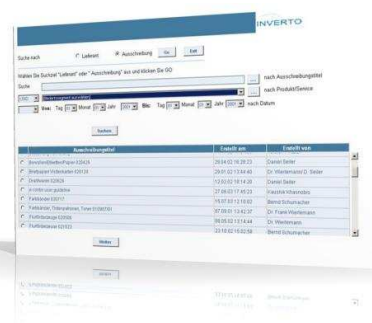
INVERTO

Suche nach Lieferant Ausschreibung Go Exit

Wählen Sie Suchziel "Lieferant" oder "Ausschreibung" aus und klicken Sie GO

Suche nach Ausschreibungstitel

nach Produkt/Service

Von: Tag Monat Jahr Bis: Tag Monat Jahr nach Datum

Suchen

| | Ausschreibungstitel | Erstellt am | Erstellt von |
|---|---|---|---|
| | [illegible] | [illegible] | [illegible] |
| | Benzin/Diesel/Papier 020424 | 26.04.02 16:28:23 | Daniel Seiler |
| | Briefpapier Vollformular 020124 | 29.01.02 13:44:40 | Dr. Wiedemann D. Seiler |
| | Druckwaren 020626 | 13.06.02 18:14:26 | Daniel Seiler |
| | e-coffee user guideline | 27.06.02 17:45:23 | Kaushik Khanindro |
| | Fahrzeuge 020717 | 16.07.02 13:16:02 | Bernd Schumacher |
| | Fahrzeuge, Dienstwagen, Timer 01062001 | 07.09.01 13:42:37 | Dr. Frank Wiedemann |
| | Flurförderzeuge 020305 | 06.05.02 13:14:44 | Dr. Wiedemann |
| | Flurförderzeuge 021023 | 23.10.02 15:02:56 | Bernd Schumacher |

Weiter